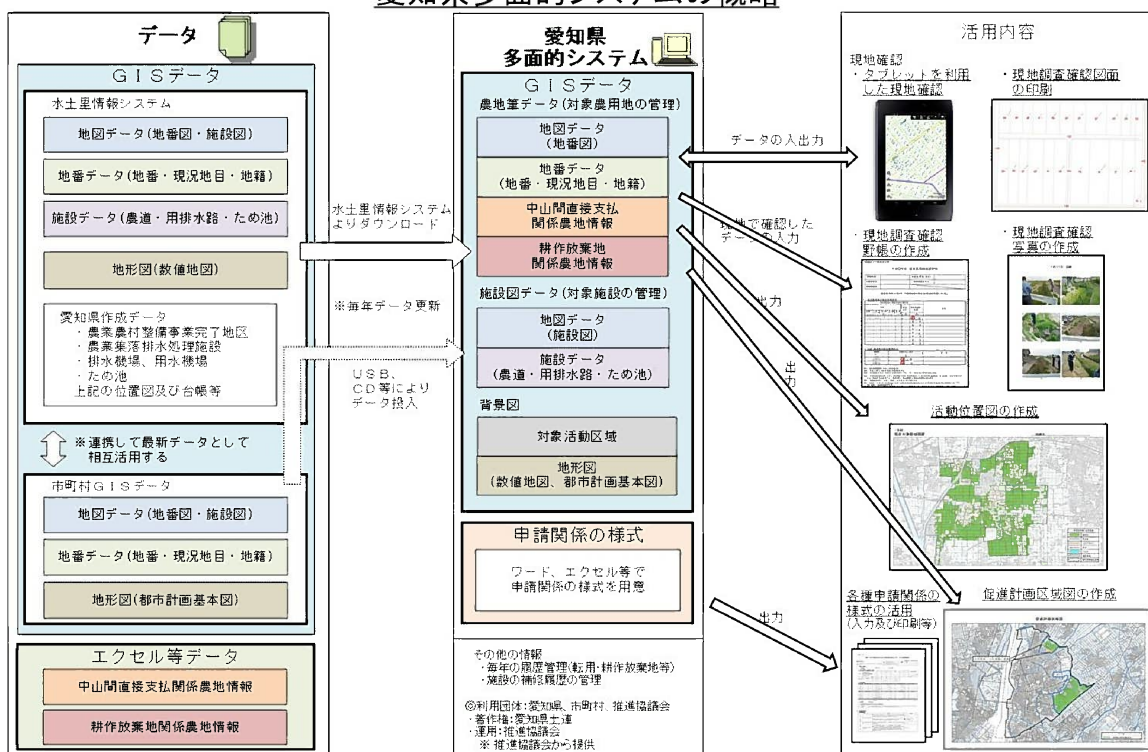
愛知県多面的システムの概略

データ

GISデータ

水土里情報システム

地図データ（地番図・施設図）

地番データ（地番・現況地目・地籍）

施設データ（農道・用排水路・ため池）

地形図（数値地図）

愛知県作成データ
・農業農村整備事業完了地区
・農業集落排水処理施設
・排水機場、用水機場
・ため池
上記の位置図及び台帳等

※連携して最新データとして相互活用する

市町村GISデータ

地図データ（地番図・施設図）

地番データ（地番・現況地目・地籍）

地形図（都市計画基本図）

エクセル等データ

中山間直接支払関係農地情報

耕作放棄地関係農地情報

水土里情報システムよりダウンロード

※毎年データ更新

USB、CD等によりデータ投入

愛知県
多面的システム

GISデータ
農地筆データ（対象農用地の管理）

地図データ（地番図）

地番データ（地番・現況地目・地籍）

中山間直接支払関係農地情報

耕作放棄地関係農地情報

施設図データ（対象施設の管理）

地図データ（施設図）

施設データ（農道・用排水路・ため池）

背景図

対象活動区域

地形図（数値地図、都市計画基本図）

申請関係の様式

ワード、エクセル等で申請関係の様式を用意

その他の情報
・毎年の履歴管理（転用・耕作放棄地等）
・施設の補修履歴の管理

◎利用団体：愛知県、市町村、推進協議会
・著作権：愛知県土連
・運用：推進協議会
※推進協議会から提供

データの入出力

現地で確認したデータを入力

出力

出力

出力

活用内容

現地確認
・タブレットを利用した現地確認

・現地調査確認図面の印刷

・現地調査確認野帳の作成

・現地調査確認写真の作成

活動位置図の作成

各種申請関係の様式の活用（入力及び印刷等）

促進計画区域図の作成